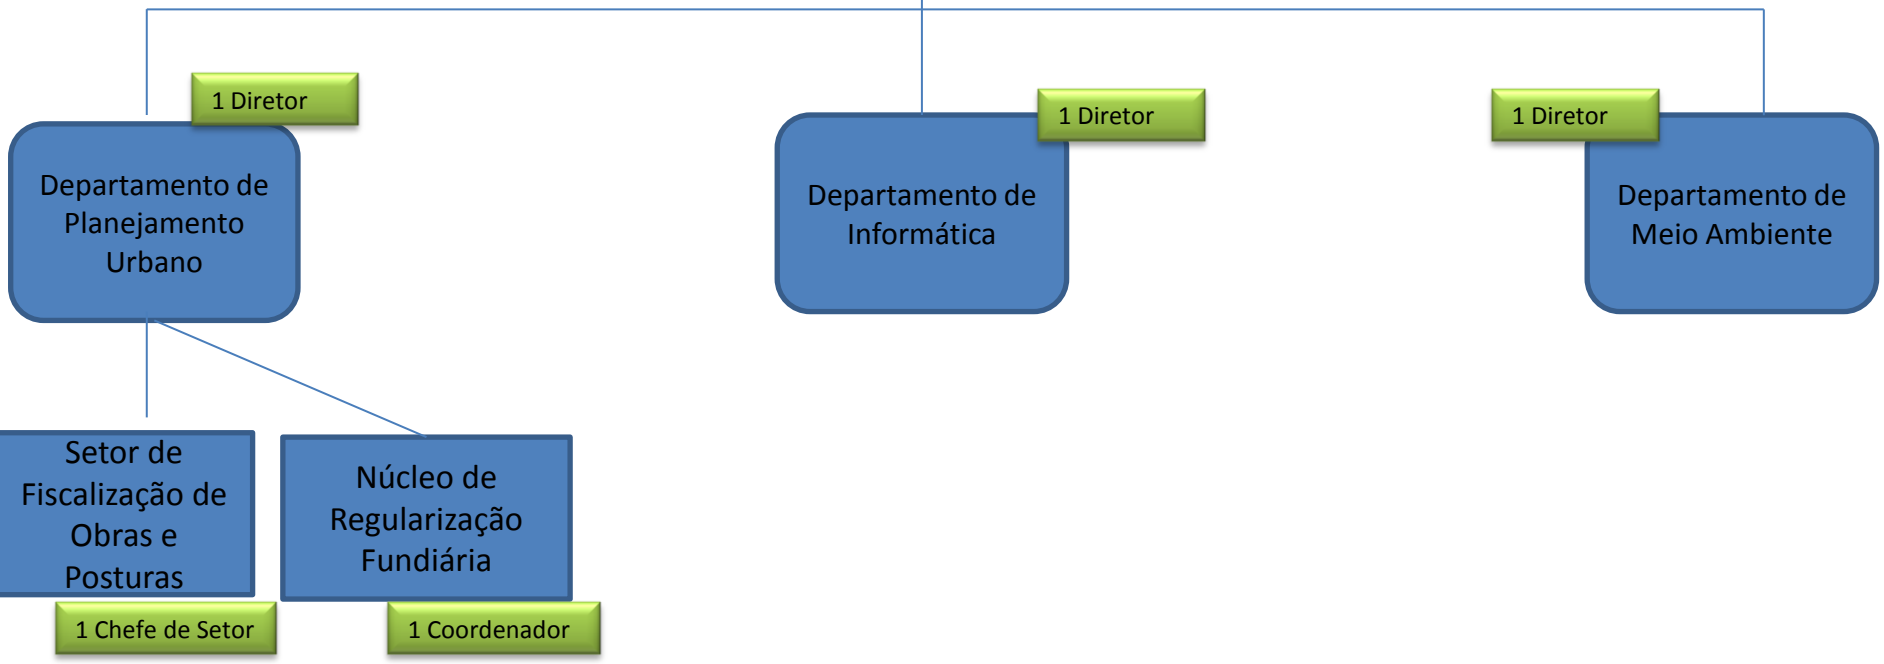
1 Diretor

Departamento de Planejamento Urbano

1 Diretor

Departamento de Informática

1 Diretor

Departamento de Meio Ambiente

Setor de Fiscalização de Obras e Posturas

1 Chefe de Setor

Núcleo de Regularização Fundiária

1 Coordenador